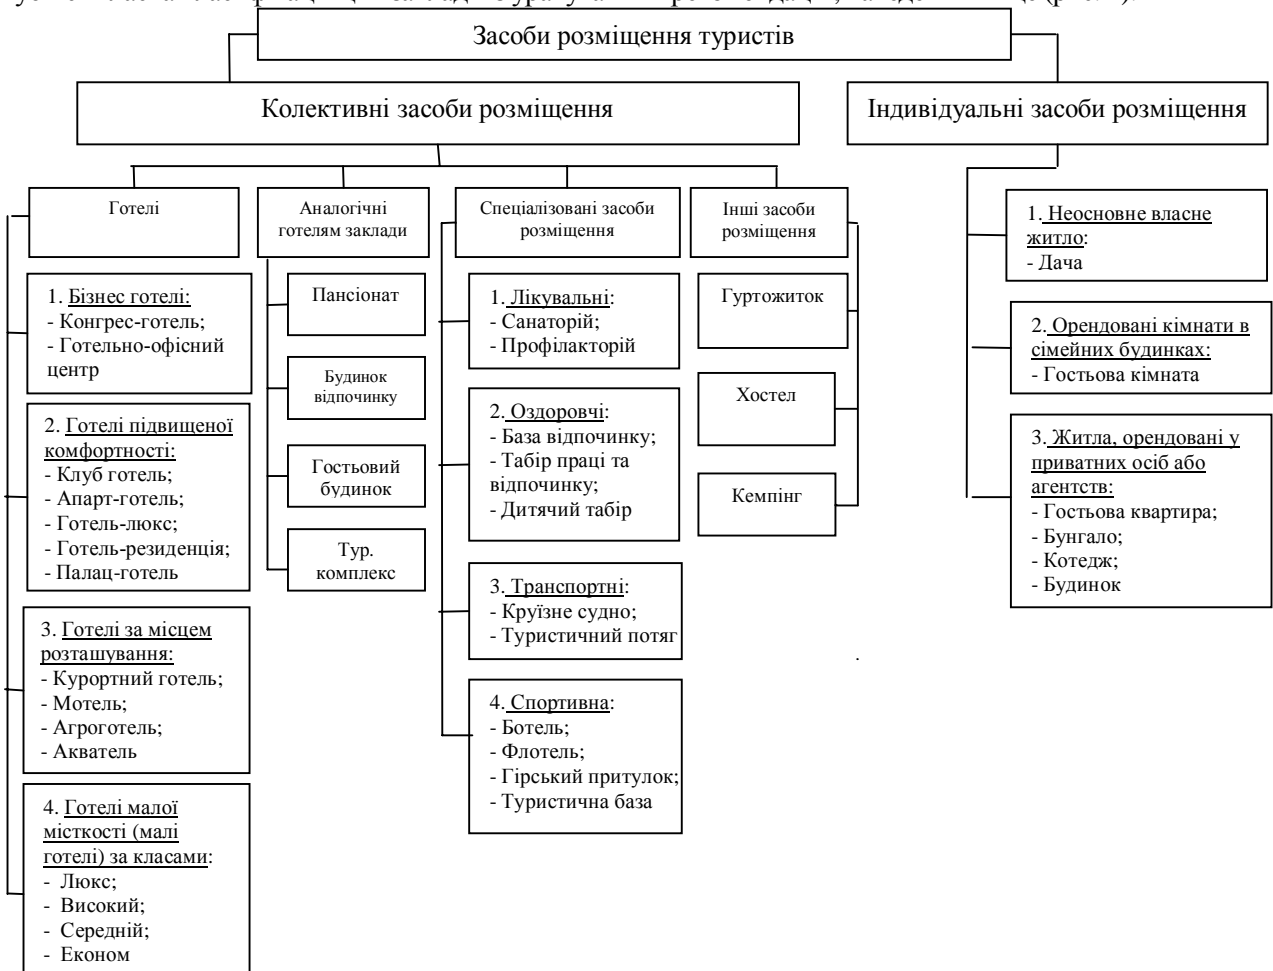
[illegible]

Засоби розміщення туристів

Колективні засоби розміщення

Індивідуальні засоби розміщення

Готелі

Аналогічні готелям заклади

Спеціалізовані засоби розміщення

Інші засоби розміщення

1. Бізнес готелі:
- Конгрес-готель;
- Готельно-офісний центр

2. Готелі підвищеної комфортності:
- Клуб готель;
- Апарт-готель;
- Готель-люкс;
- Готель-резиденція;
- Палац-готель

3. Готелі за місцем розташування:
- Курортний готель;
- Мотель;
- Агроготель;
- Акватель

4. Готелі малої місткості (малі готелі) за класами:
- Люкс;
- Високий;
- Середній;
- Економ

Пансіонат

Будинок відпочинку

Гостьовий будинок

Тур. комплекс

1. Лікувальні:
- Санаторій;
- Профілакторій

2. Оздоровчі:
- База відпочинку;
- Табір праці та відпочинку;
- Дитячий табір

3. Транспортні:
- Круїзне судно;
- Туристичний потяг

4. Спортивна:
- Ботель;
- Флотель;
- Гірський притулок;
- Туристична база

Гуртожиток

Хостел

Кемпінг

1. Неосновне власне житло:
- Дача

2. Орендовані кімнати в сімейних будинках:
- Гостьова кімната

3. Житла, орендовані у приватних осіб або агентств:
- Гостьова квартира;
- Бунгало;
- Котедж;
- Будинок